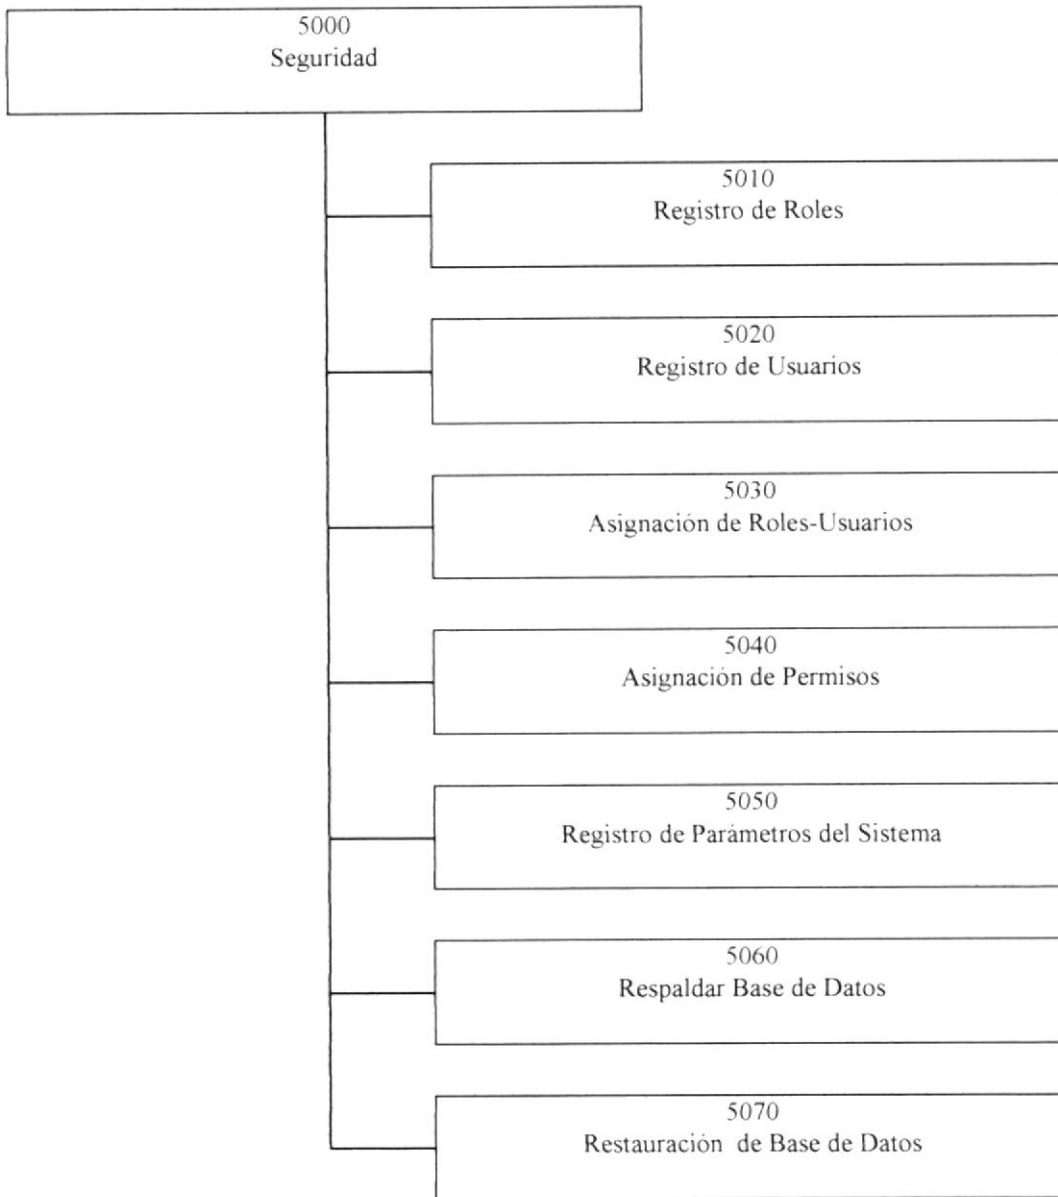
5000
Seguridad

5010
Registro de Roles

5020
Registro de Usuarios

5030
Asignación de Roles-Usuarios

5040
Asignación de Permisos

5050
Registro de Parámetros del Sistema

5060
Respaldar Base de Datos

5070
Restauración de Base de Datos